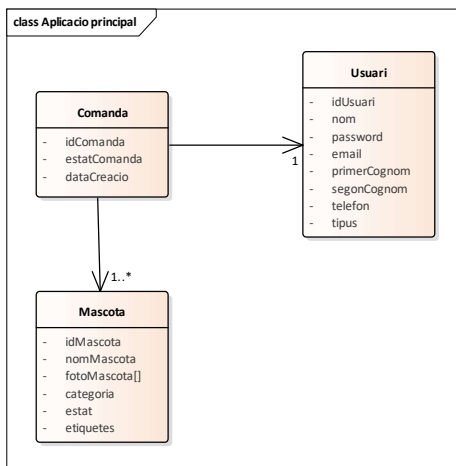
class Aplicacio principal

Comanda
- idComanda
- estatComanda
- dataCreacio

Usuari
- idUsuari
- nom
- password
- email
- primerCognom
- segonCognom
- telefon
- tipus

1

1..*

Mascota
- idMascota
- nomMascota
- fotoMascota[]
- categoria
- estat
- etiquetes